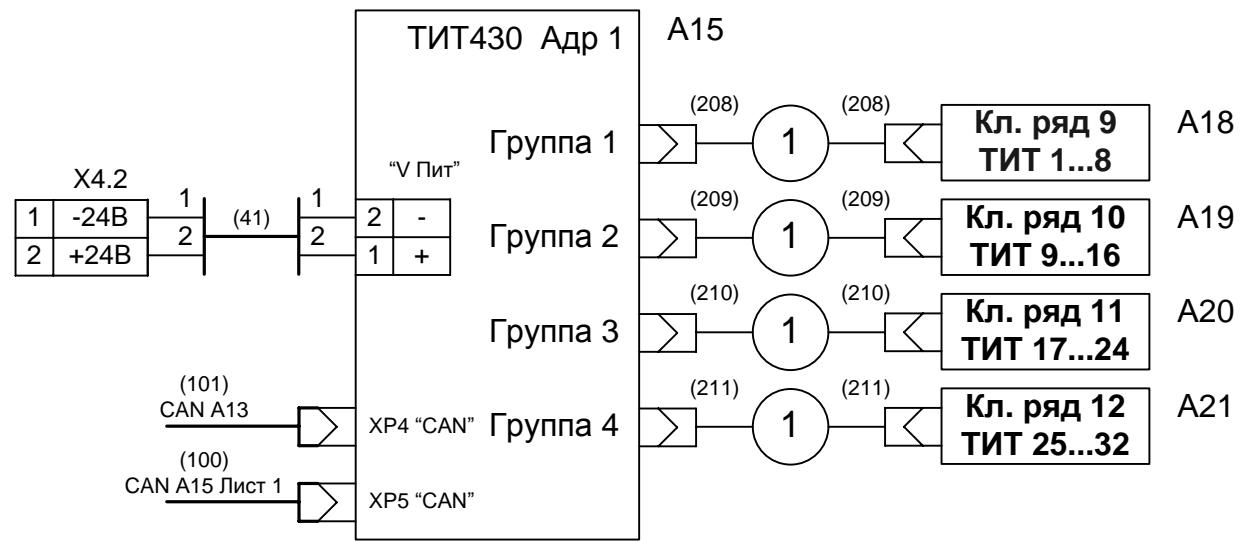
ТИТ430 Адр 1

A15

X4.2

| 1 | -24В |
|---|---|
| 2 | +24В |

1
2
(41)
1
2

"V Пит"

| 2 | - |
|---|---|
| 1 | + |

Группа 1
(208)
1
(208)
Кл. ряд 9
ТИТ 1...8
A18

Группа 2
(209)
1
(209)
Кл. ряд 10
ТИТ 9...16
A19

Группа 3
(210)
1
(210)
Кл. ряд 11
ТИТ 17...24
A20

Группа 4
(211)
1
(211)
Кл. ряд 12
ТИТ 25...32
A21

(101)
CAN A13
XP4 "CAN"

(100)
CAN A15 Лист 1
XP5 "CAN"